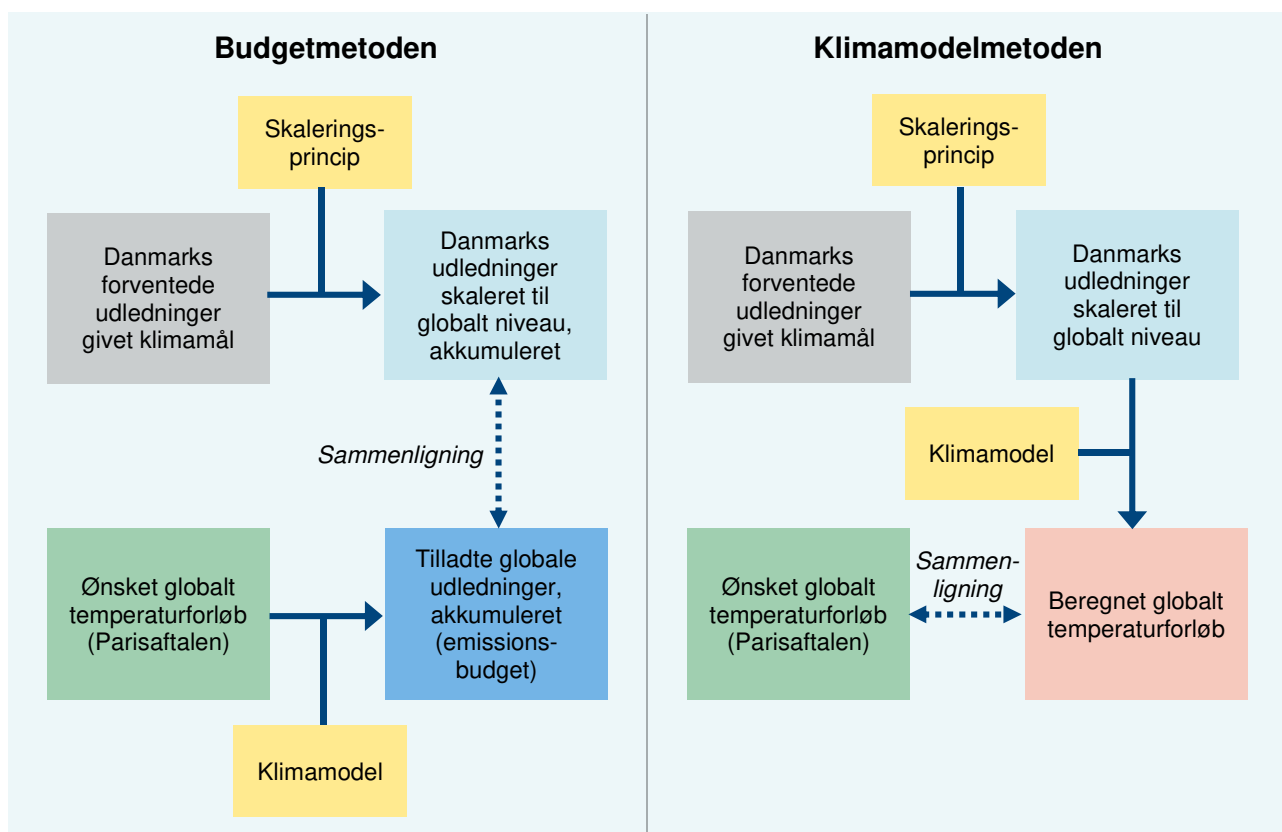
Budgetmetoden

Skaleringsprincip

Danmarks forventede udledninger givet klimamål

Danmarks udledninger skaleret til globalt niveau, akkumuleret

Sammenligning

Ønsket globalt temperaturforløb (Parisaftalen)

Tilladte globale udledninger, akkumuleret (emissionsbudget)

Klimamodel

Klimamodelmetoden

Skaleringsprincip

Danmarks forventede udledninger givet klimamål

Danmarks udledninger skaleret til globalt niveau

Klimamodel

Ønsket globalt temperaturforløb (Parisaftalen)

Sammenligning

Beregnet globalt temperaturforløb